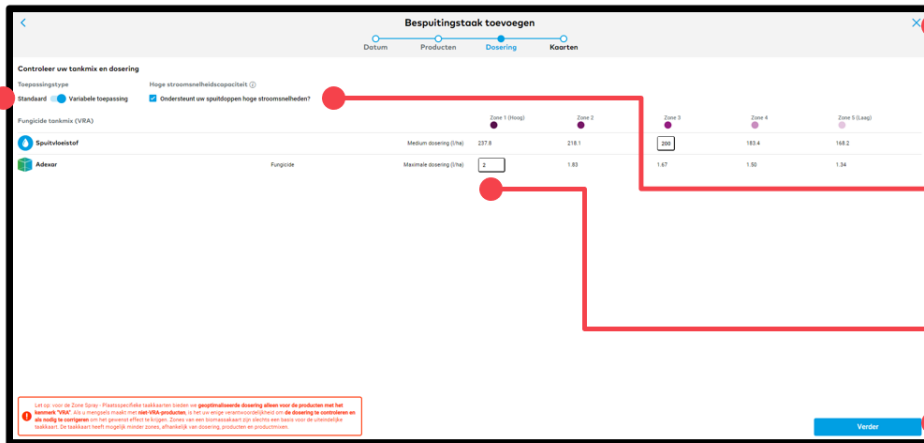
Bespuitingstaak toevoegen

Datum Producten Dosering Kaarten

Controleer uw tankmix en dosering

Toepassingstype
Standaard Variabele toepassing

Hoge stroomsnelheidscapaciteit
Ondersteunt uw spuitdoppen hoge stroomsnelheden?

Fungicide tankmix (VRA)

| | | | Zone 1 (Hoog) | Zone 2 | Zone 3 | Zone 4 | Zone 5 (Laag) |
|---|---|---|---|---|---|---|---|
| Spuitvloeistof | | Medium dosering (l/ha) | 237.8 | 218.1 | 200 | 183.4 | 168.2 |
| Adexar | Fungicide | Maximale dosering (l/ha) | 2 | 1.83 | 1.67 | 1.50 | 1.34 |

Let op: voor de Zone Spray - Plaatsspecifieke taakkaarten bieden we geoptimaliseerde dosering alleen voor de producten met het kenmerk "VRA". Als u mengsels maakt met niet-VRA-producten, is het uw enige verantwoordelijkheid om de dosering te controleren en als nodig te corrigeren om het gewenst effect te krijgen. Zones van een biomassakaart zijn slechts een basis voor de uiteindelijke taakkaart. De taakkaart heeft mogelijk minder zones, afhankelijk van dosering, producten en productmixen.

Verder